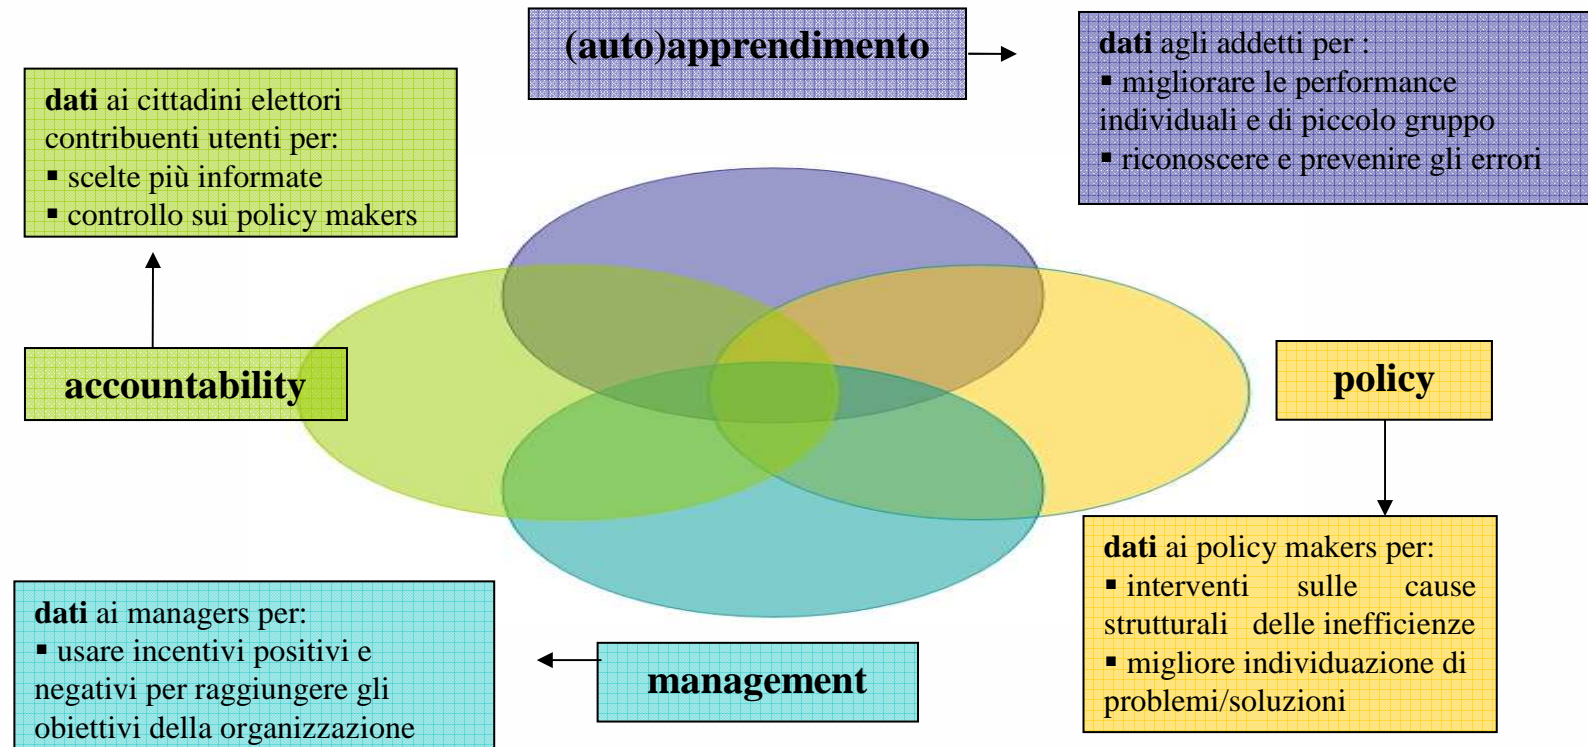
(auto)apprendimento

dati agli addetti per :
▪ migliorare le performance individuali e di piccolo gruppo
▪ riconoscere e prevenire gli errori

dati ai cittadini elettori contribuenti utenti per:
▪ scelte più informate
▪ controllo sui policy makers

accountability

policy

dati ai policy makers per:
▪ interventi sulle cause strutturali delle inefficienze
▪ migliore individuazione di problemi/soluzioni

dati ai managers per:
▪ usare incentivi positivi e negativi per raggiungere gli obiettivi della organizzazione

management